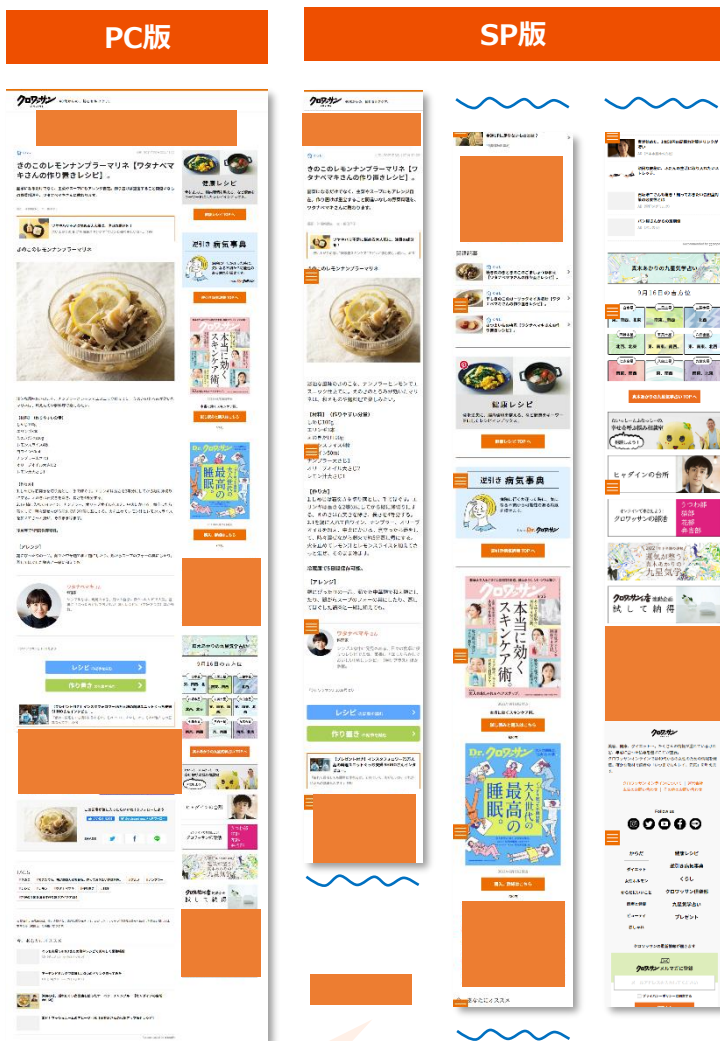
PC版

SP版

クロワッサン

きのこのレモンナンプラーマリネ【ワタナベマキさんの作り置きレシピ】。

きのこのレモンナンプラーマリネ

健康レシピ

逆引き 病気事典

クロワッサン

本当に効くスキンケア術

Dr.クロワッサン

大人世代の最高の睡眠。

ワタナベマキ

レシピ

作り置き

9月16日の占い

ヒャダインの台所

クロワッサン

試して納得

クロワッサン

きのこのレモンナンプラーマリネ【ワタナベマキさんの作り置きレシピ】。

きのこのレモンナンプラーマリネ

【材料】

【作り方】

【アレンジ】

ワタナベマキさん

レシピ

作り置き

健康レシピ

逆引き 病気事典

クロワッサン

本当に効くスキンケア術

Dr.クロワッサン

大人世代の最高の睡眠。

9月16日の占い

ヒャダインの台所

クロワッサンの銀座

クロワッサン

試して納得

クロワッサン

クロワッサン